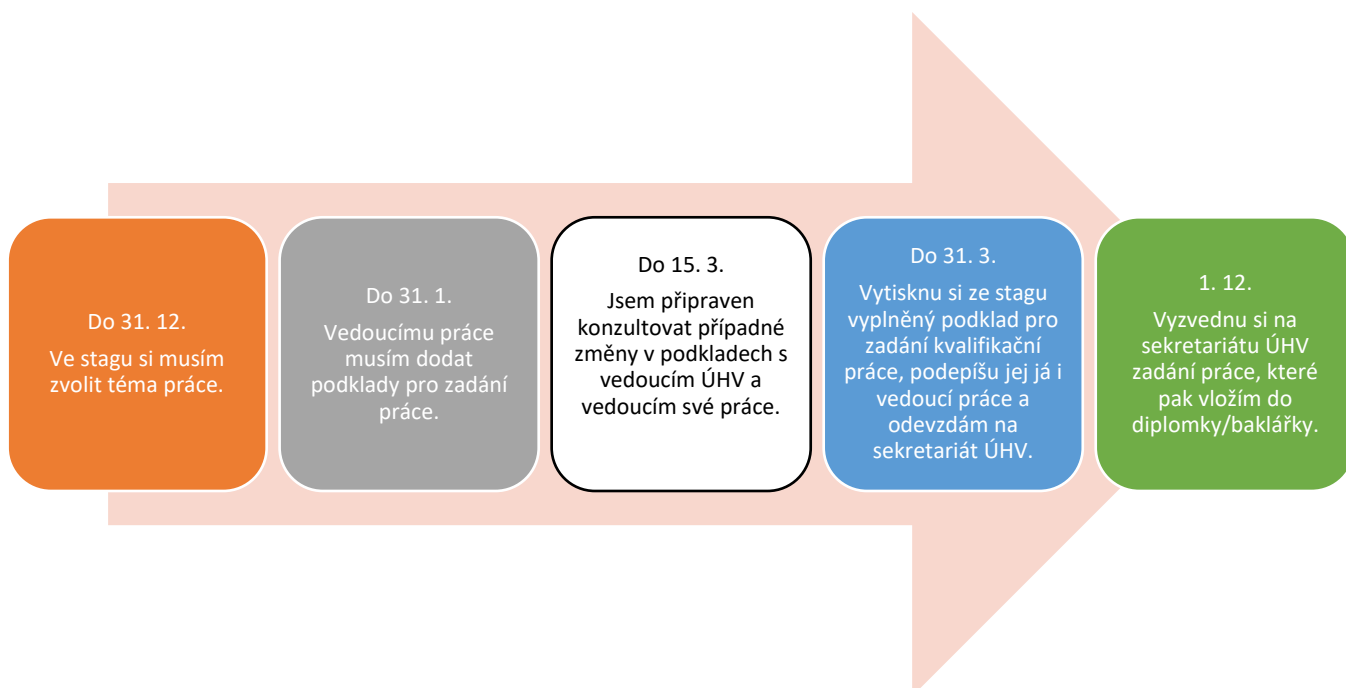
Do 31. 12.
Ve stagu si musím zvolit téma práce.

Do 31. 1.
Vedoucímu práce musím dodat podklady pro zadání práce.

Do 15. 3.
Jsem připraven konzultovat případné změny v podkladech s vedoucím ÚHV a vedoucím své práce.

Do 31. 3.
Vytisknu si ze stagu vyplněný podklad pro zadání kvalifikační práce, podepíšu jej já i vedoucí práce a odevzdám na sekretariát ÚHV.

1. 12.
Vyzvednu si na sekretariátu ÚHV zadání práce, které pak vložím do diplomky/baklářky.